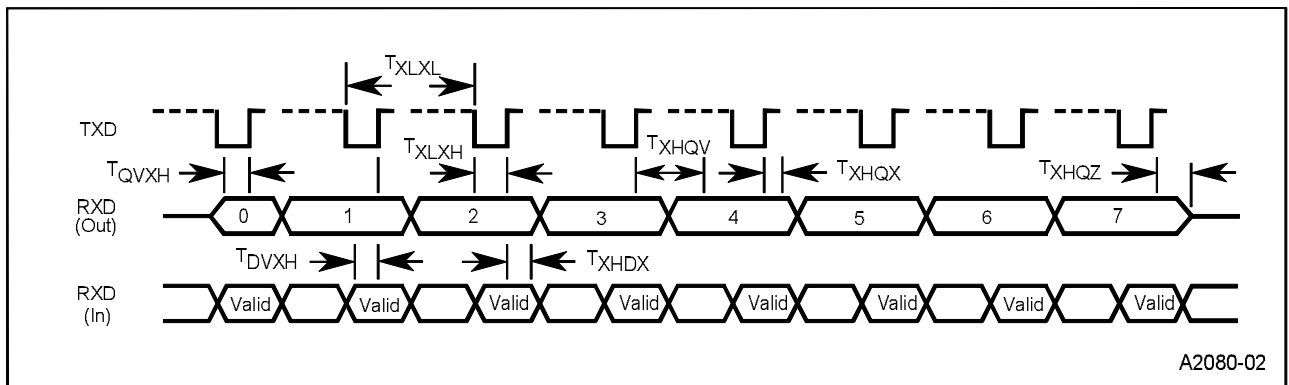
$T_{XLXL}$

TXD

$T_{XLXH}$

$T_{XHQV}$

$T_{QVXH}$

$T_{XHQX}$

$T_{XHQZ}$

RXD (Out)

0

1

2

3

4

5

6

7

$T_{DVXH}$

$T_{XHDX}$

RXD (In)

Valid

Valid

Valid

Valid

Valid

Valid

Valid

Valid

A2080-02